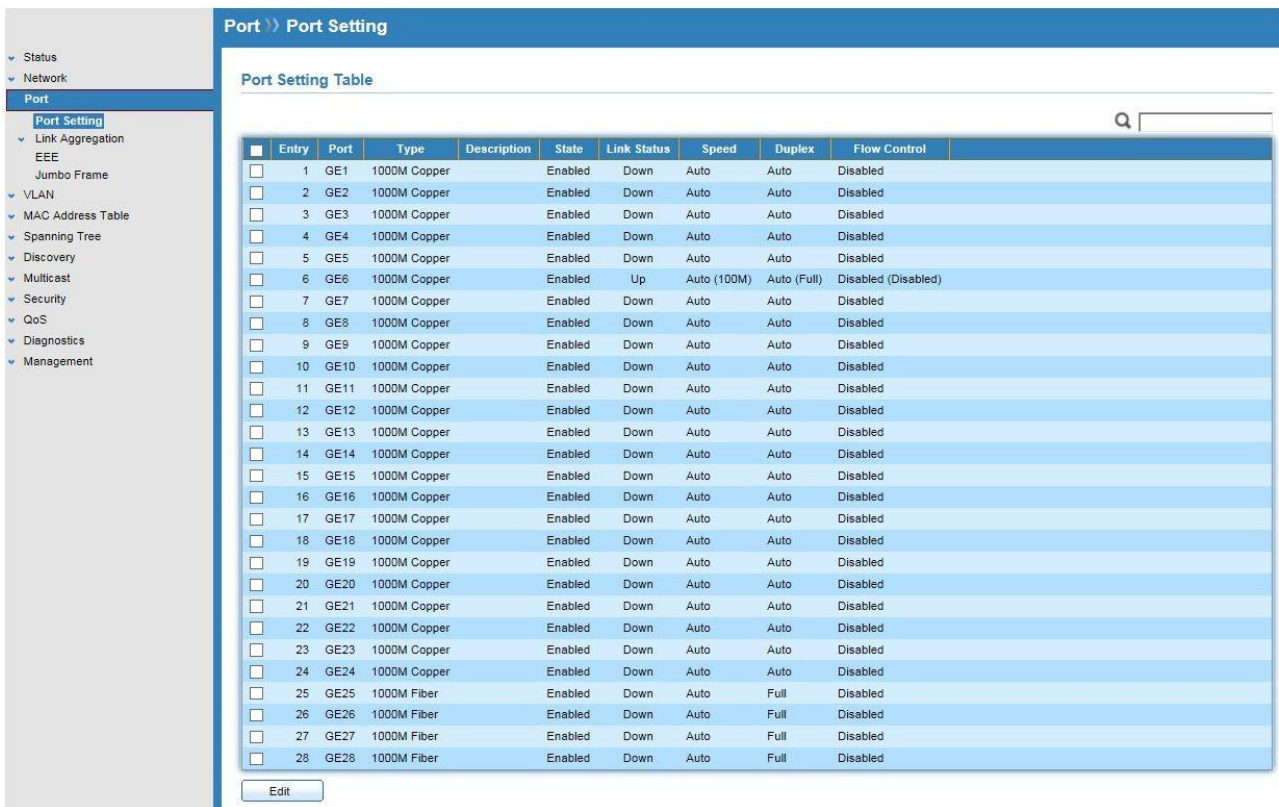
Status
Network
Port
Port Setting
Link Aggregation
EEE
Jumbo Frame
VLAN
MAC Address Table
Spanning Tree
Discovery
Multicast
Security
QoS
Diagnostics
Management

Port » Port Setting

Port Setting Table

| | Entry | Port | Type | Description | State | Link Status | Speed | Duplex | Flow Control |
|---|---|---|---|---|---|---|---|---|---|
| | 1 | GE1 | 1000M Copper | | Enabled | Down | Auto | Auto | Disabled |
| | 2 | GE2 | 1000M Copper | | Enabled | Down | Auto | Auto | Disabled |
| | 3 | GE3 | 1000M Copper | | Enabled | Down | Auto | Auto | Disabled |
| | 4 | GE4 | 1000M Copper | | Enabled | Down | Auto | Auto | Disabled |
| | 5 | GE5 | 1000M Copper | | Enabled | Down | Auto | Auto | Disabled |
| | 6 | GE6 | 1000M Copper | | Enabled | Up | Auto (100M) | Auto (Full) | Disabled (Disabled) |
| | 7 | GE7 | 1000M Copper | | Enabled | Down | Auto | Auto | Disabled |
| | 8 | GE8 | 1000M Copper | | Enabled | Down | Auto | Auto | Disabled |
| | 9 | GE9 | 1000M Copper | | Enabled | Down | Auto | Auto | Disabled |
| | 10 | GE10 | 1000M Copper | | Enabled | Down | Auto | Auto | Disabled |
| | 11 | GE11 | 1000M Copper | | Enabled | Down | Auto | Auto | Disabled |
| | 12 | GE12 | 1000M Copper | | Enabled | Down | Auto | Auto | Disabled |
| | 13 | GE13 | 1000M Copper | | Enabled | Down | Auto | Auto | Disabled |
| | 14 | GE14 | 1000M Copper | | Enabled | Down | Auto | Auto | Disabled |
| | 15 | GE15 | 1000M Copper | | Enabled | Down | Auto | Auto | Disabled |
| | 16 | GE16 | 1000M Copper | | Enabled | Down | Auto | Auto | Disabled |
| | 17 | GE17 | 1000M Copper | | Enabled | Down | Auto | Auto | Disabled |
| | 18 | GE18 | 1000M Copper | | Enabled | Down | Auto | Auto | Disabled |
| | 19 | GE19 | 1000M Copper | | Enabled | Down | Auto | Auto | Disabled |
| | 20 | GE20 | 1000M Copper | | Enabled | Down | Auto | Auto | Disabled |
| | 21 | GE21 | 1000M Copper | | Enabled | Down | Auto | Auto | Disabled |
| | 22 | GE22 | 1000M Copper | | Enabled | Down | Auto | Auto | Disabled |
| | 23 | GE23 | 1000M Copper | | Enabled | Down | Auto | Auto | Disabled |
| | 24 | GE24 | 1000M Copper | | Enabled | Down | Auto | Auto | Disabled |
| | 25 | GE25 | 1000M Fiber | | Enabled | Down | Auto | Full | Disabled |
| | 26 | GE26 | 1000M Fiber | | Enabled | Down | Auto | Full | Disabled |
| | 27 | GE27 | 1000M Fiber | | Enabled | Down | Auto | Full | Disabled |
| | 28 | GE28 | 1000M Fiber | | Enabled | Down | Auto | Full | Disabled |

Edit